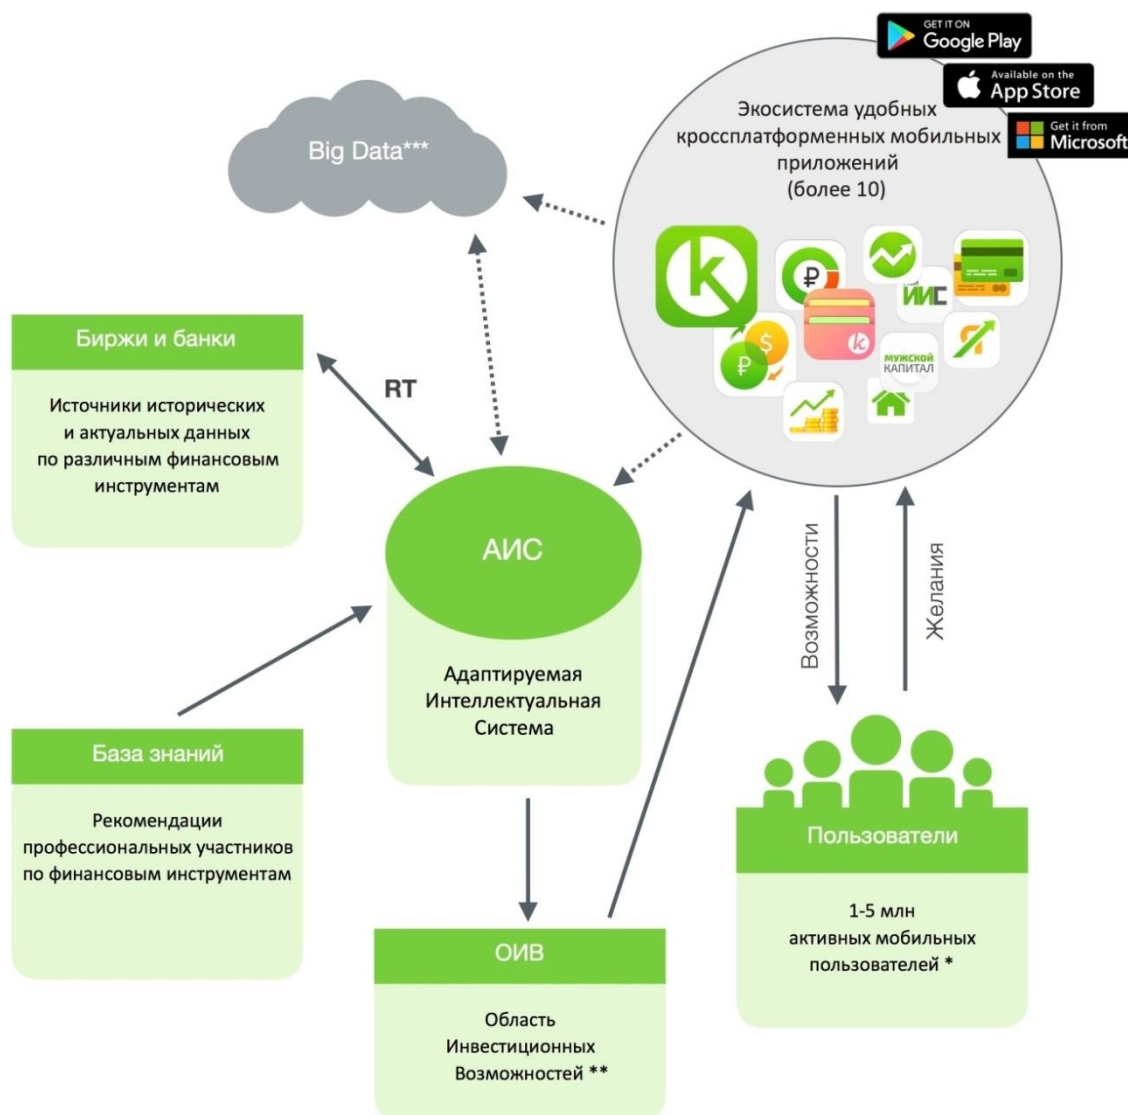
GET IT ON
Google Play

Available on the
App Store

Get it from
Microsoft

Экосистема удобных кроссплатформенных мобильных приложений (более 10)

Big Data***

ИИС

МУЖСКОЙ КАПИТАЛ

Биржи и банки

Источники исторических и актуальных данных по различным финансовым инструментам

RT

АИС

Адаптируемая Интеллектуальная Система

Возможности

Желания

База знаний

Рекомендации профессиональных участников по финансовым инструментам

Пользователи

1-5 млн активных мобильных пользователей *

ОИВ

Область Инвестиционных Возможностей **